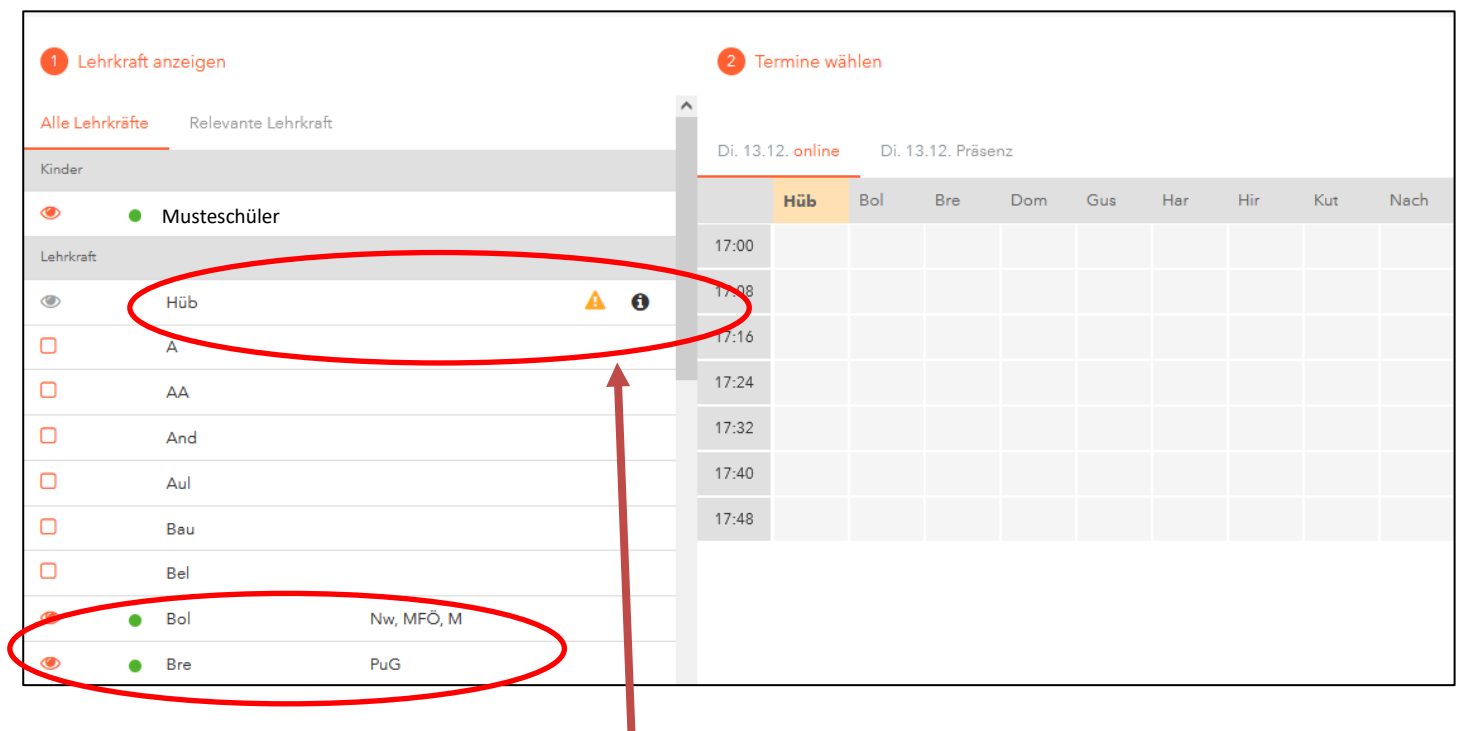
1 Lehrkraft anzeigen

Alle Lehrkräfte Relevante Lehrkraft

Kinder

Musteschüler

Lehrkraft

Hüb

A

AA

And

Aul

Bau

Bel

Bol Nw, MFÖ, M

Bre PuG

2 Termine wählen

Di. 13.12. online Di. 13.12. Präsenz

| | Hüb | Bol | Bre | Dom | Gus | Har | Hir | Kut | Nach |
|---|---|---|---|---|---|---|---|---|---|
| 17:00 | | | | | | | | | |
| 17:08 | | | | | | | | | |
| 17:16 | | | | | | | | | |
| 17:24 | | | | | | | | | |
| 17:32 | | | | | | | | | |
| 17:40 | | | | | | | | | |
| 17:48 | | | | | | | | | |